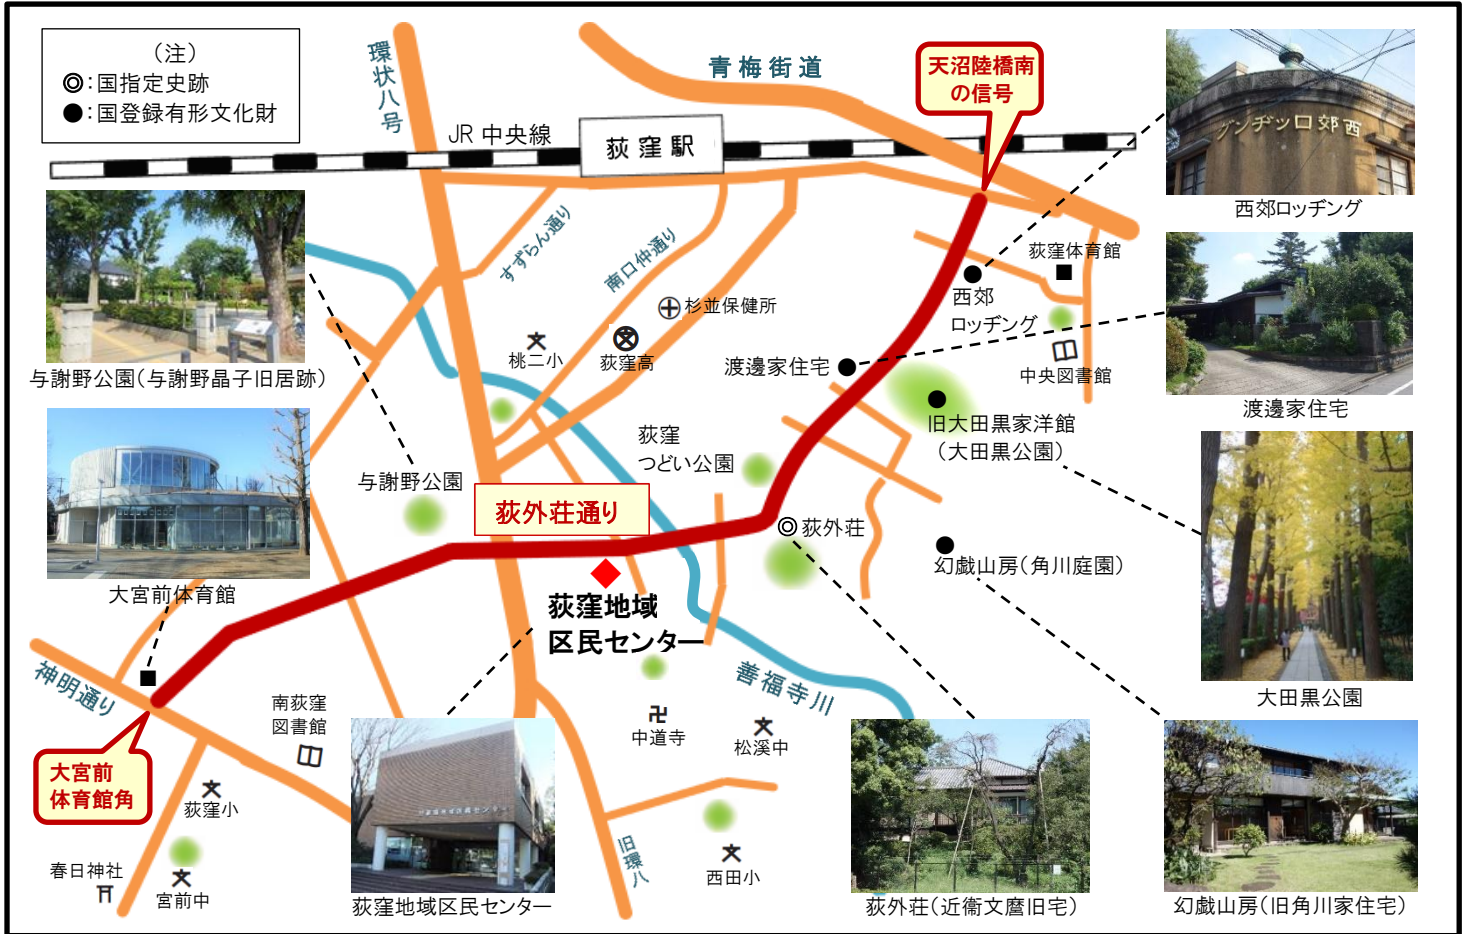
（注）
◎：国指定史跡
●：国登録有形文化財

環状八号

青梅街道

天沼陸橋南の信号

JR 中央線

荻窪駅

西郊ロッヂング

与謝野公園（与謝野晶子旧居跡）

すずらん通り

南口仲通り

杉並保健所

荻窪体育館

西郊ロッヂング

桃二小

荻窪高

渡邊家住宅

中央図書館

渡邊家住宅

旧大田黒家洋館（大田黒公園）

荻窪つどい公園

与謝野公園

荻外荘通り

荻外荘

大宮前体育館

幻戯山房（角川庭園）

荻窪地域区民センター

神明通り

善福寺川

大田黒公園

南荻窪図書館

大宮前体育館角

中道寺

松渓中

荻窪小

旧環八

春日神社

宮前中

西田小

荻窪地域区民センター

荻外荘（近衛文麿旧宅）

幻戯山房（旧角川家住宅）

西郊ロッヂング